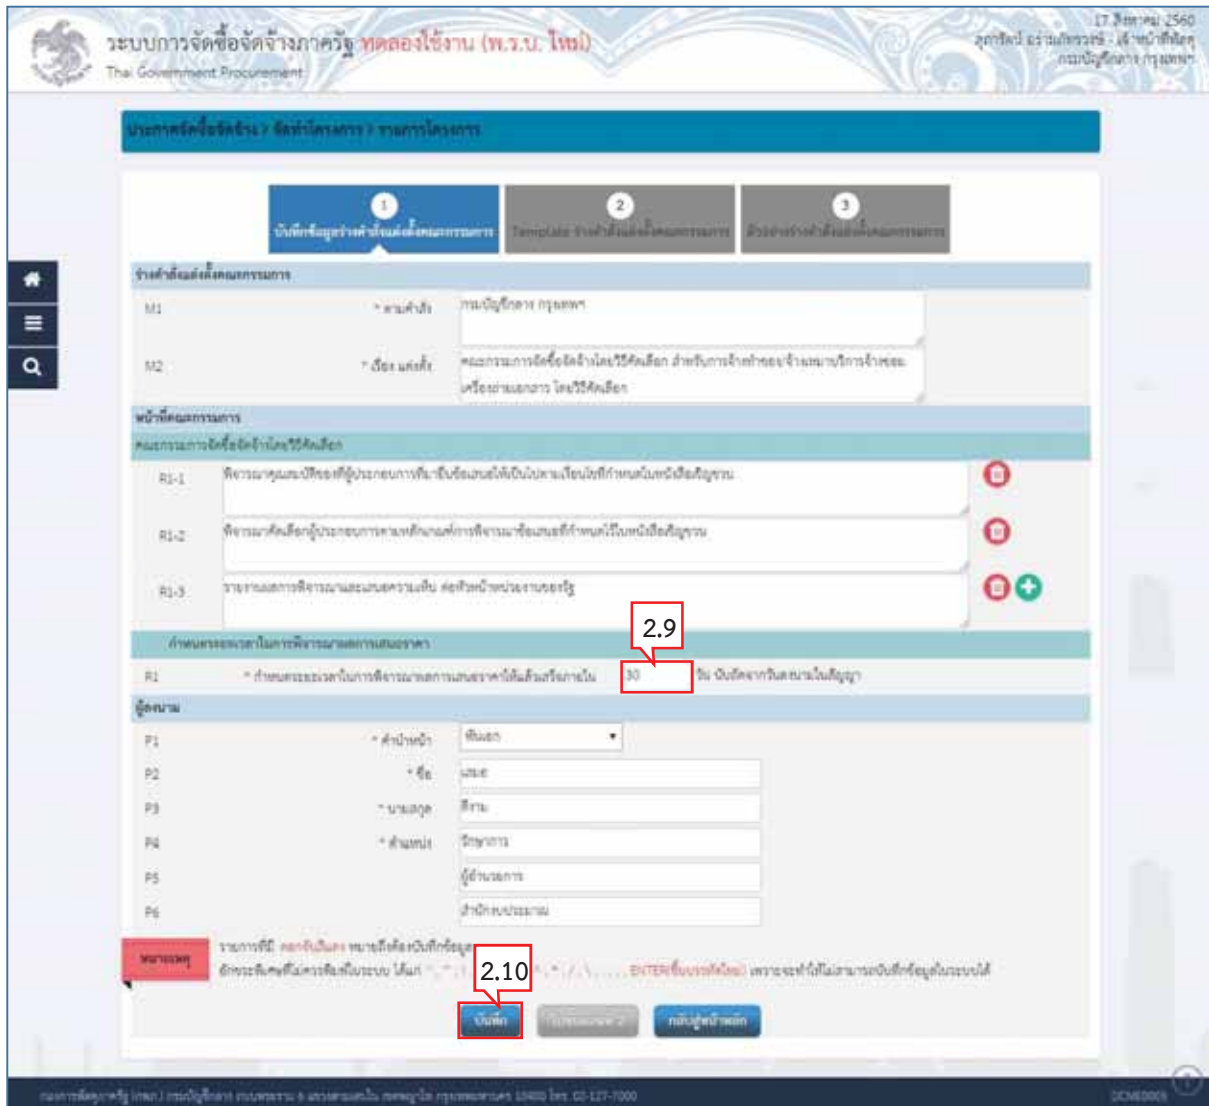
ระบบการจัดซื้อจัดจ้างภาครัฐ ทดลองใช้งาน (พ.ร.บ. ใหม่)
Thai Government Procurement

17 สิงหาคม 2560
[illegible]
กรมบัญชีกลาง กรุงเทพฯ

ประกาศจัดซื้อจัดจ้าง > จัดทำโครงการ > รายการโครงการ

1
บันทึกข้อมูลร่างคำสั่งแต่งตั้งคณะกรรมการ

2
Template ร่างคำสั่งแต่งตั้งคณะกรรมการ

3
ตัวอย่างร่างคำสั่งแต่งตั้งคณะกรรมการ

ร่างคำสั่งแต่งตั้งคณะกรรมการ

M1 * ตามคำสั่ง กรมบัญชีกลาง กรุงเทพฯ

M2 * เรื่อง แต่งตั้ง คณะกรรมการจัดซื้อจัดจ้างโดยวิธีคัดเลือก สำหรับการจ้างทำของ/จ้างเหมาบริการจ้างซ่อมเครื่องถ่ายเอกสาร โดยวิธีคัดเลือก

หน้าที่คณะกรรมการ

คณะกรรมการจัดซื้อจัดจ้างโดยวิธีคัดเลือก

R1-1 พิจารณาคุณสมบัติของผู้ประกอบการที่มายื่นข้อเสนอให้เป็นไปตามเงื่อนไขที่กำหนดในหนังสือเชิญชวน

R1-2 พิจารณาคัดเลือกผู้ประกอบการตามหลักเกณฑ์การพิจารณาข้อเสนอที่กำหนดไว้ในหนังสือเชิญชวน

R1-3 รายงานผลการพิจารณาและเสนอความเห็น ต่อหัวหน้าหน่วยงานของรัฐ

2.9

กำหนดระยะเวลาในการพิจารณาผลการเสนอราคา

R1 * กำหนดระยะเวลาในการพิจารณาผลการเสนอราคาให้แล้วเสร็จภายใน 30 วัน นับถัดจากวันลงนามในสัญญา

ผู้ลงนาม

P1 * คำนำหน้า ขันเอก

P2 * ชื่อ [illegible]

P3 * นามสกุล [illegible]

P4 * ตำแหน่ง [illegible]

P5 ผู้อำนวยการ

P6 สำนักงบประมาณ

หมายเหตุ

รายการที่มี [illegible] หมายถึงต้องบันทึกข้อมูล
อักขระพิเศษที่ไม่ควรพิมพ์ในระบบ ได้แก่ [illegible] ENTER(ขึ้นบรรทัดใหม่) เพราะจะทำให้ไม่สามารถบันทึกข้อมูลในระบบได้

2.10

บันทึก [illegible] กลับสู่หน้าหลัก

กองการพัสดุภาครัฐ (กพภ.) กรมบัญชีกลาง ถนนพระราม 6 แขวงสามเสนใน เขตพญาไท กรุงเทพมหานคร 10400 โทร. 02-127-7000

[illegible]